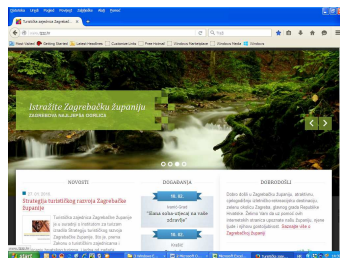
Datoteka Uređi Pogled Povijest Zabilješke Alati Pomoć

Turistička zajednica Zagrebačke...

www.tzzz.hr

Istražite Zagrebačku županiju

ZAGREBAČKA NAJLJEPŠA OKOLICA

NOVOSTI

DOGAĐANJA

DOBRODOŠLI

Strategija turističkog razvoja Zagrebačke županije

Turistička zajednica Zagrebačke županije u suradnji s Institutom za turizam izradila Strategiju turističkog razvoja Zagrebačke županije.

18. 02.

"Slana suha-sljezić na vase zdravlje"

18. 02.

Dobro došli u Zagrebačku županiju, atraktivnu cjelogodišnju izletničku destinaciju, zelenu okolicu Zagreba, glavnog grada Republike Hrvatske. Zelena krajina do na stranici ovim internetskim stranicama upoznate Županiju. Saznajte više o Zagrebačkoj županiji

start